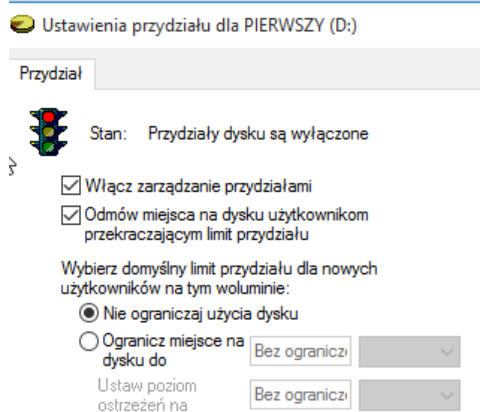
Ustawienia przydziału dla PIERWSZY (D:)

Przydział

Stan: Przydziały dysku są wyłączone

Włącz zarządzanie przydziałami

Odmów miejsca na dysku użytkownikom przekraczającym limit przydziału

Wybierz domyślny limit przydziału dla nowych użytkowników na tym woluminie:

Nie ograniczaj użycia dysku

Ogranicz miejsce na dysku do
Bez ogranicz

Ustaw poziom ostrzeżeń na
Bez ogranicz